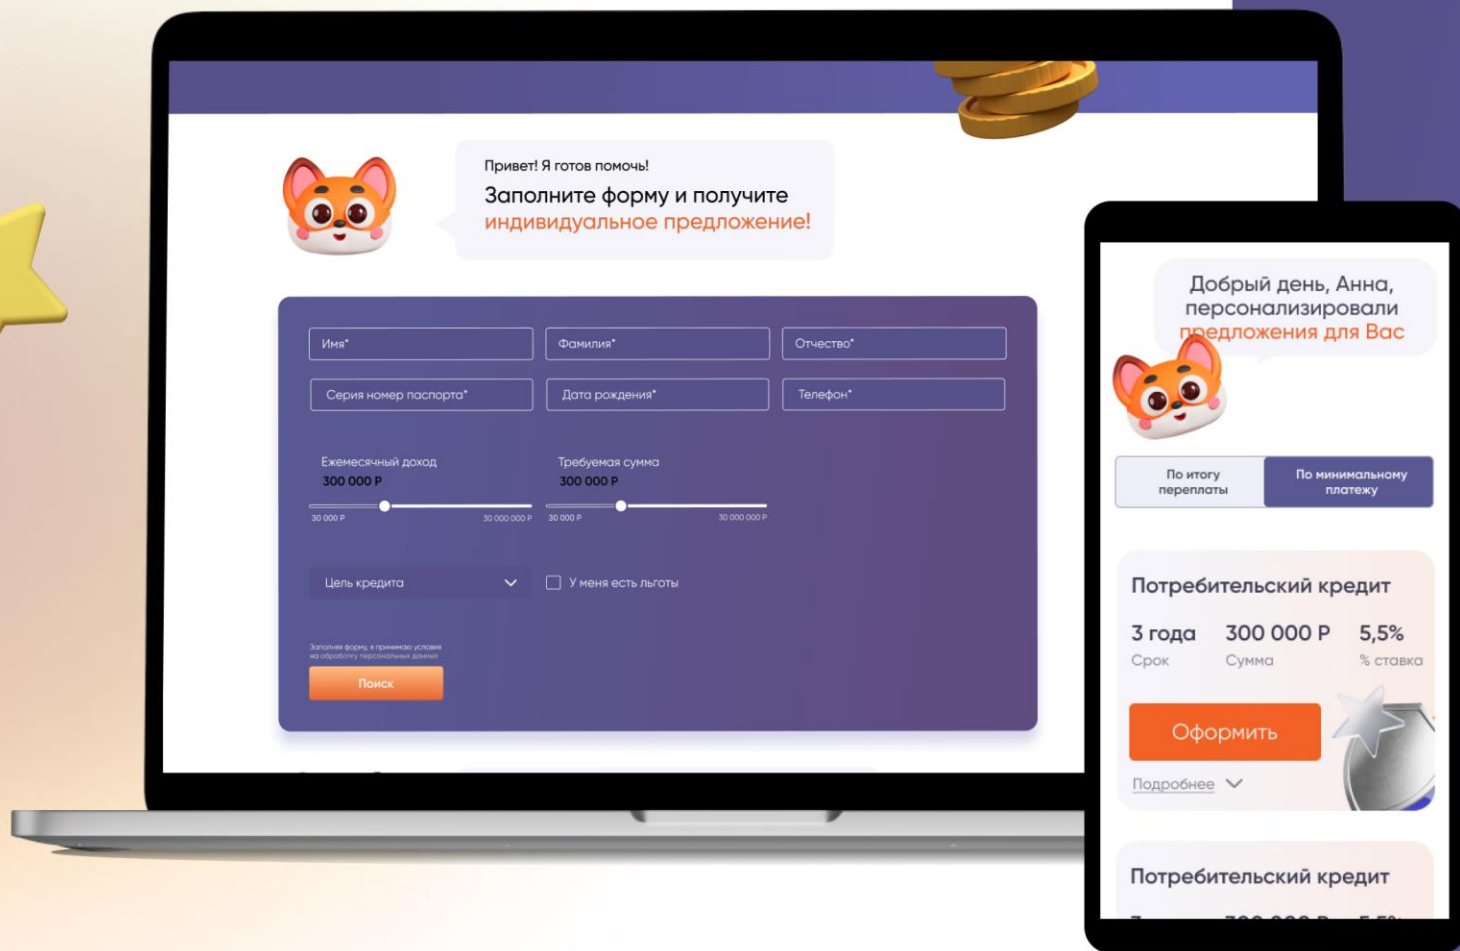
Привет! Я готов помочь!

Заполните форму и получите индивидуальное предложение!

Имя*

Фамилия*

Отчество*

Серия номер паспорта*

Дата рождения*

Телефон*

Ежемесячный доход
300 000 Р
30 000 Р
30 000 000 Р

Требуемая сумма
300 000 Р
30 000 Р
30 000 000 Р

Цель кредита

У меня есть льготы

Заполняя форму, я принимаю условия на обработку персональных данных

Поиск

Добрый день, Анна, персонализировали предложения для Вас

По итогу переплаты

По минимальному платежу

Потребительский кредит

3 года
Срок

300 000 Р
Сумма

5,5%
% ставка

Оформить

Подробнее

Потребительский кредит

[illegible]